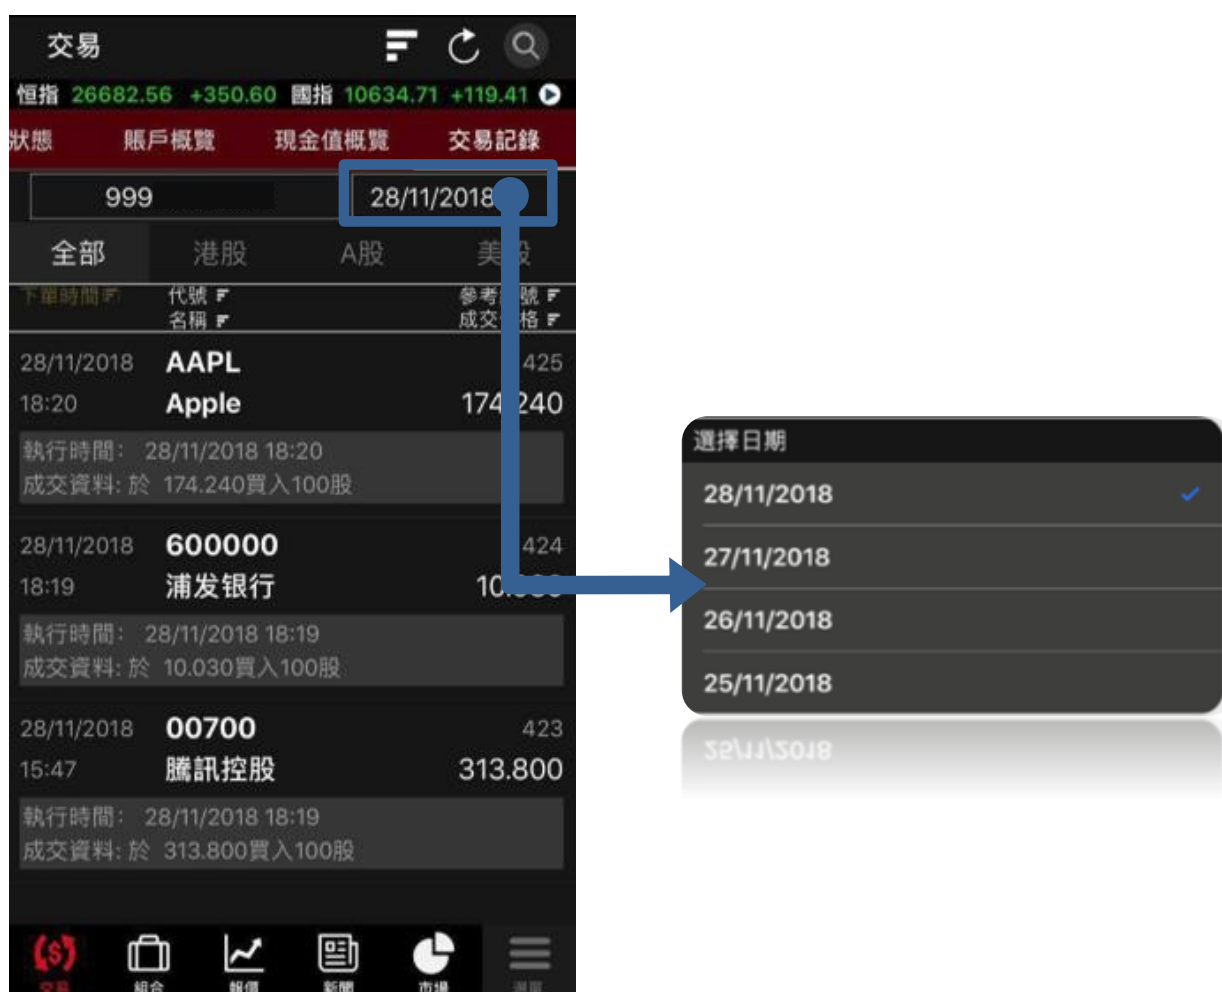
交易

恒指 26682.56 +350.60 國指 10634.71 +119.41

狀態 賬戶概覽 現金值概覽 交易記錄

999 28/11/2018

全部 港股 A股 美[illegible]

下單時間 代號 名稱 參考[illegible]號 成交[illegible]格

28/11/2018 18:20 AAPL Apple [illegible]425 174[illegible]240

執行時間: 28/11/2018 18:20
成交資料: 於 174.240買入100股

28/11/2018 18:19 600000 浦发银行 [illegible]424 10.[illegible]

執行時間: 28/11/2018 18:19
成交資料: 於 10.030買入100股

28/11/2018 15:47 00700 騰訊控股 423 313.800

執行時間: 28/11/2018 18:19
成交資料: 於 313.800買入100股

交易 組合 報價 新聞 市場 選單

選擇日期
28/11/2018
27/11/2018
26/11/2018
25/11/2018